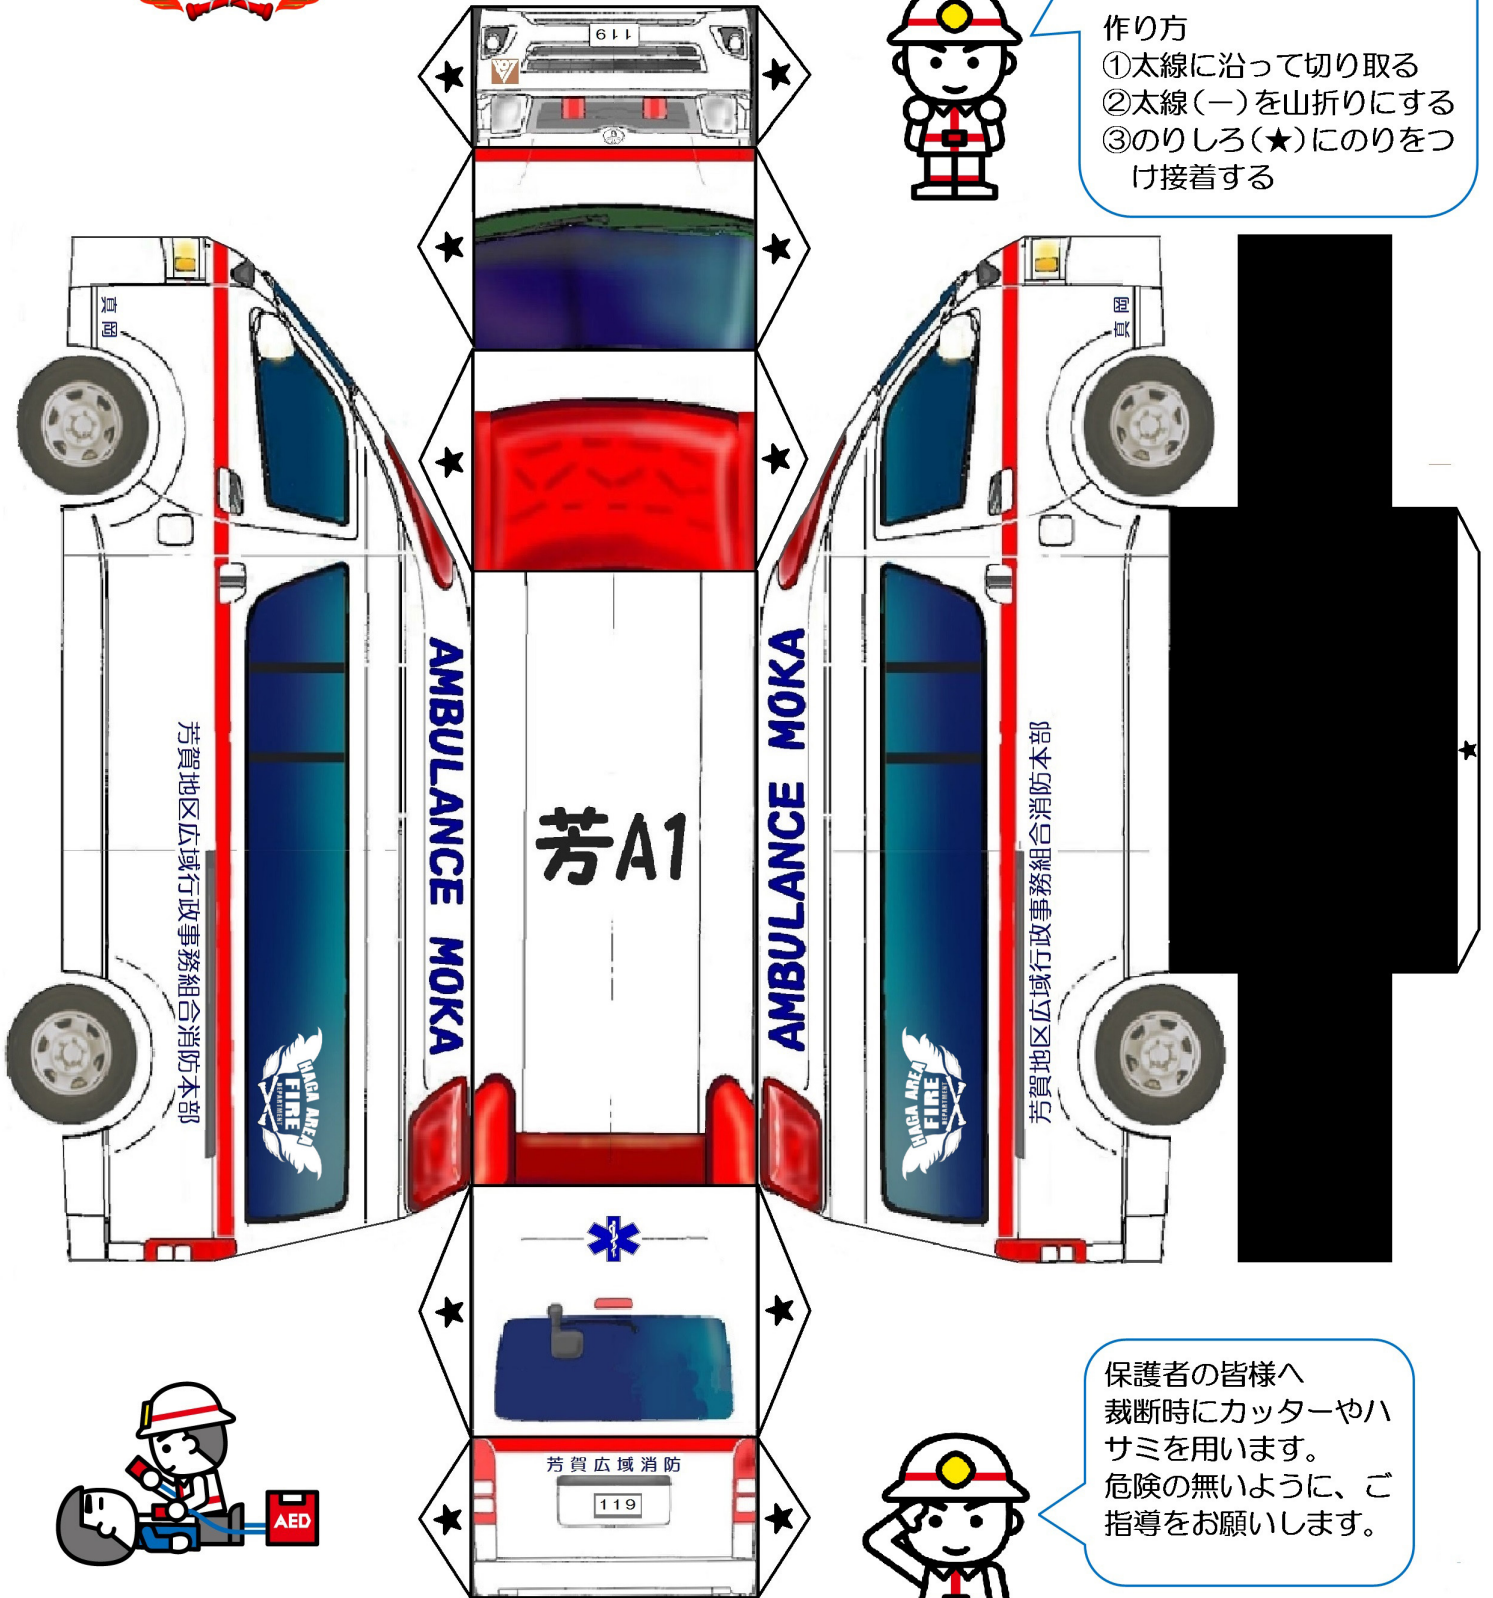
作り方
①太線に沿って切り取る
②太線（—）を山折りにする
③のりしろ（★）にのりをつけ接着する

119

真岡

芳賀地区広域行政事務組合消防本部

AMBULANCE MOKA

HAGA AREA FIRE DEPARTMENT

芳A1

AMBULANCE MOKA

真岡

芳賀地区広域行政事務組合消防本部

HAGA AREA FIRE DEPARTMENT

芳賀広域消防

119

AED

保護者の皆様へ
裁断時にカッターやハサミを用います。
危険の無いように、ご指導をお願いします。